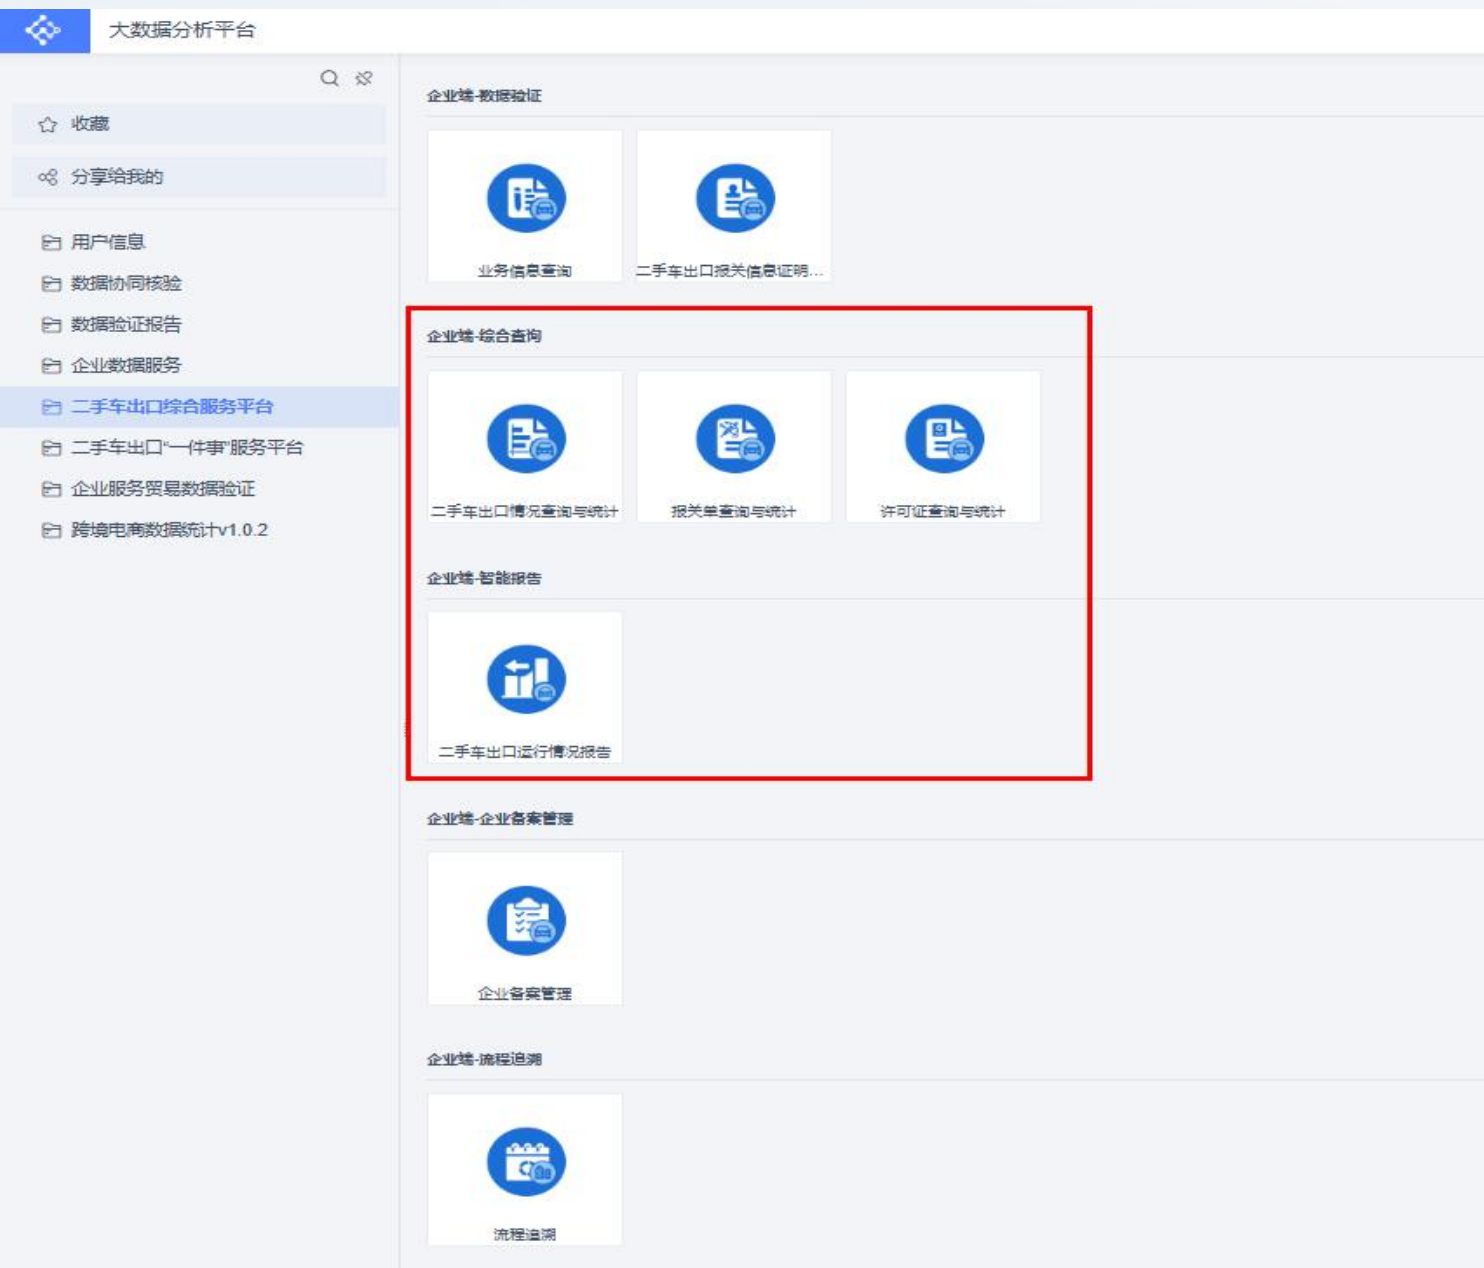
大数据分析平台

收藏
分享给我的
用户信息
数据协同核验
数据验证报告
企业数据服务
二手车出口综合服务平台
二手车出口"一件事"服务平台
企业服务贸易数据验证
跨境电商数据统计v1.0.2

企业端-数据验证
业务信息查询
二手车出口报关信息证明...

企业端-综合查询
二手车出口情况查询与统计
报关单查询与统计
许可证查询与统计

企业端-智能报告
二手车出口运行情况报告

企业端-企业备案管理
企业备案管理

企业端-流程追溯
流程追溯